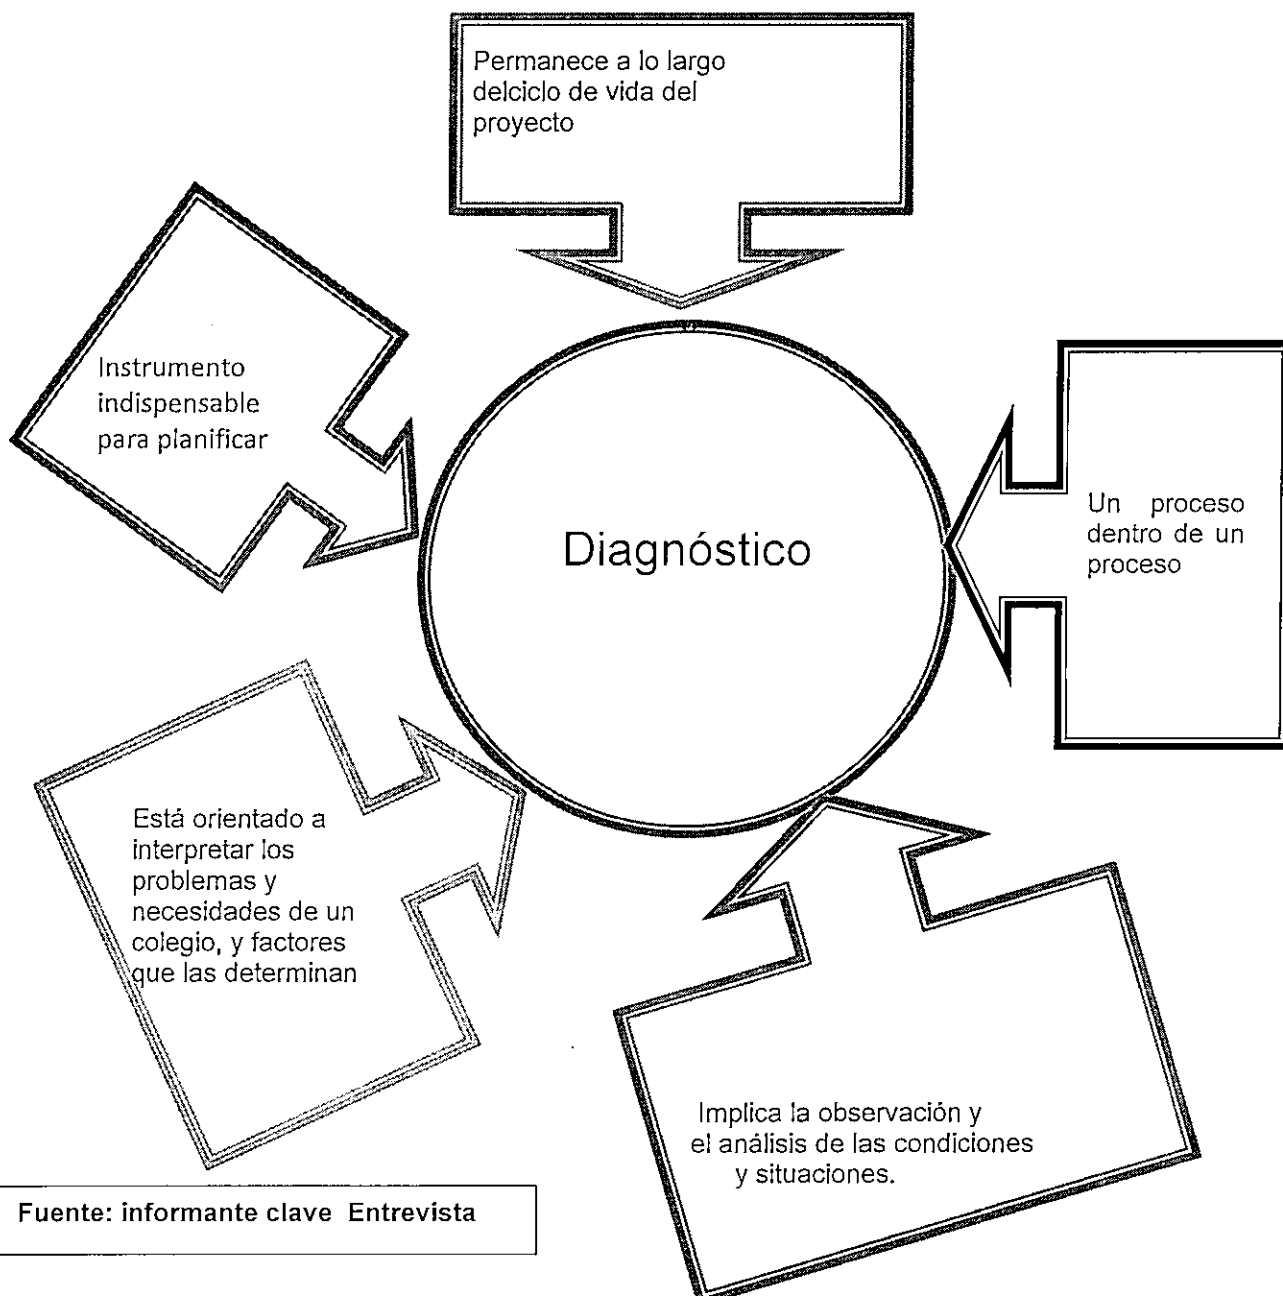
Permanece a lo largo delciclo de vida del proyecto

Instrumento indispensable para planificar

Diagnóstico

Un proceso dentro de un proceso

Está orientado a interpretar los problemas y necesidades de un colegio, y factores que las determinan

Implica la observación y el análisis de las condiciones y situaciones.

Fuente: informante clave Entrevista